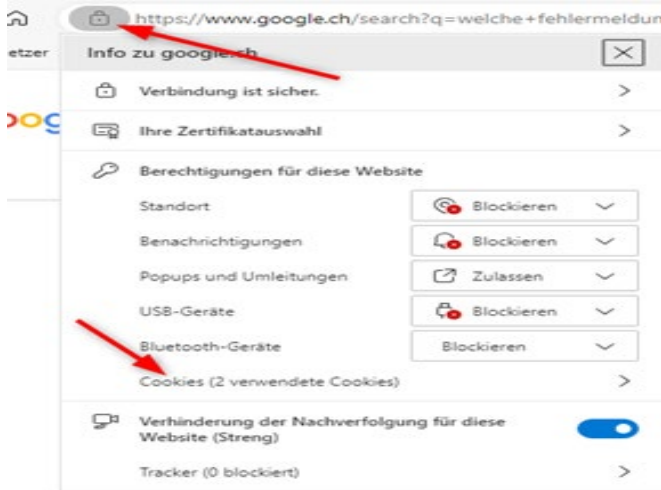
https://www.google.ch/search?q=welche+fehlermeldun

etzer

Info zu google.ch

Verbindung ist sicher.

Ihre Zertifikatauswahl

Berechtigungen für diese Website

| | |
|---|---|
| Standort | Blockieren |
| Benachrichtigungen | Blockieren |
| Popups und Umleitungen | Zulassen |
| USB-Geräte | Blockieren |
| Bluetooth-Geräte | Blockieren |

Cookies (2 verwendete Cookies)

Verhinderung der Nachverfolgung für diese Website (Streng)

Tracker (0 blockiert)